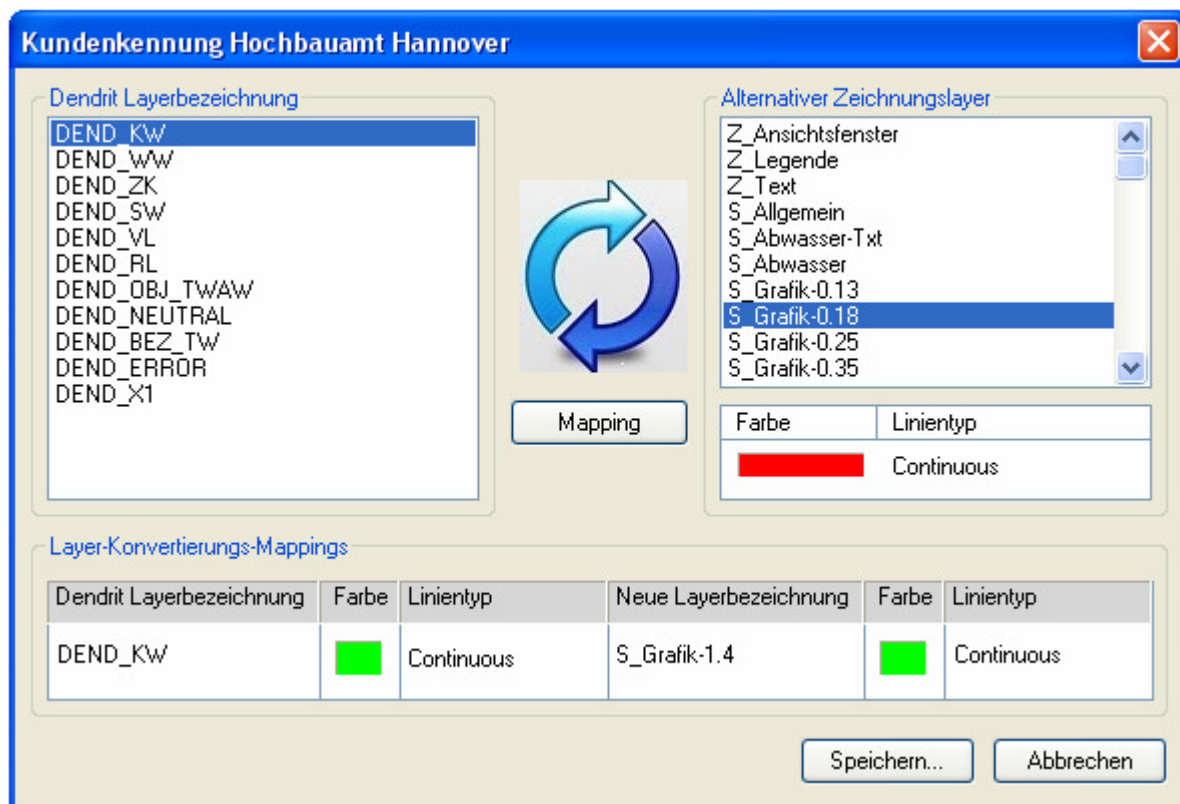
Kundenkennung Hochbauamt Hannover

Dendrit Layerbezeichnung

DEND_KW
DEND_WW
DEND_ZK
DEND_SW
DEND_VL
DEND_RL
DEND_OBJ_TWAW
DEND_NEUTRAL
DEND_BEZ_TW
DEND_ERROR
DEND_X1

Mapping

Alternativer Zeichnungslayer

Z_Ansichtsfenster
Z_Legende
Z_Text
S_Allgemein
S_Abwasser-Txt
S_Abwasser
S_Grafik-0.13
S_Grafik-0.18
S_Grafik-0.25
S_Grafik-0.35

| Farbe | Linientyp |
|---|---|
| | Continuous |

Layer-Konvertierungs-Mappings

| Dendrit Layerbezeichnung | Farbe | Linientyp | Neue Layerbezeichnung | Farbe | Linientyp |
|---|---|---|---|---|---|
| DEND_KW | | Continuous | S_Grafik-1.4 | | Continuous |

Speichern...
Abbrechen